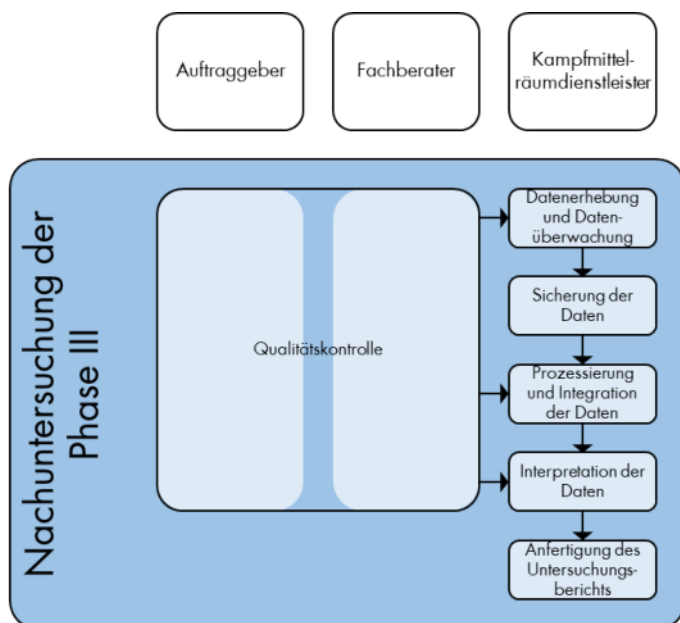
Auftraggeber

Fachberater

Kampfmittelräumdienstleister

Nachuntersuchung der Phase III

Qualitätskontrolle

Datenerhebung und Datenüberwachung

Sicherung der Daten

Prozessierung und Integration der Daten

Interpretation der Daten

Anfertigung des Untersuchungsberichts